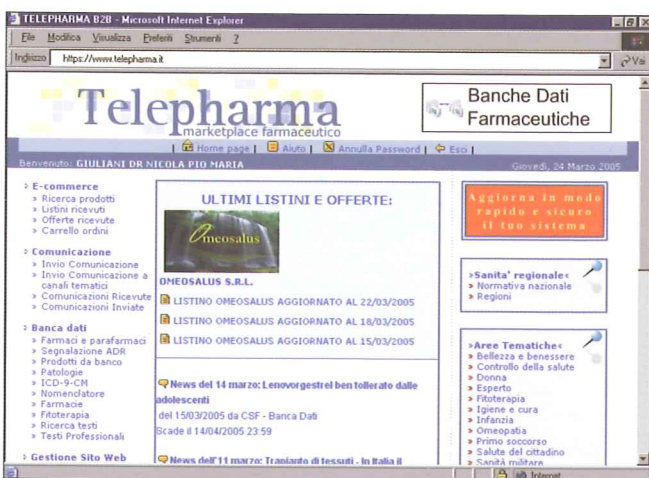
TELEPHARMA B2B - Microsoft Internet Explorer

File Modifica Visualizza Preferiti Strumenti ?

Indirizzo https://www.telepharma.it

Vai

Telepharma
marketplace farmaceutico

Banche Dati Farmaceutiche

Home page | Aiuto | Annulla Password | Esci |

Benvenuto: GIULIANI DR NICOLA PIO MARIA

Giovedì, 24 Marzo 2005

» E-commerce
» Ricerca prodotti
» Listini ricevuti
» Offerte ricevute
» Carrello ordini

» Comunicazione
» Invio Comunicazione
» Invio Comunicazione a canali tematici
» Comunicazioni Ricevute
» Comunicazioni Inviate

» Banca dati
» Farmaci e parafarmaci
» Segnalazione ADR
» Prodotti da banco
» Patologie
» ICD-9-CM
» Nomenclatore
» Farmacie
» Fitoterapia
» Ricerca testi
» Testi Professionali

» Gestione Sito Web

ULTIMI LISTINI E OFFERTE:

Omeosalus

OMEOSALUS S.R.L.

LISTINO OMEOSALUS AGGIORNATO AL 22/03/2005

LISTINO OMEOSALUS AGGIORNATO AL 18/03/2005

LISTINO OMEOSALUS AGGIORNATO AL 15/03/2005

News del 14 marzo: Lenovorgestrel ben tollerato dalle adolescenti
del 15/03/2005 da CSF - Banca Dati
Scade il 14/04/2005 23:59

News dell'11 marzo: Trapianto di tessuti - In Italia il

Aggiorna in modo rapido e sicuro il tuo sistema

»Sanita' regionale«
» Normativa nazionale
» Regioni

»Aree Tematiche«
» Bellezza e benessere
» Controllo della salute
» Donna
» Esperto
» Fitoterapia
» Igiene e cura
» Infanzia
» Omeopatia
» Primo soccorso
» Salute del cittadino
» Sanità militare

Internet